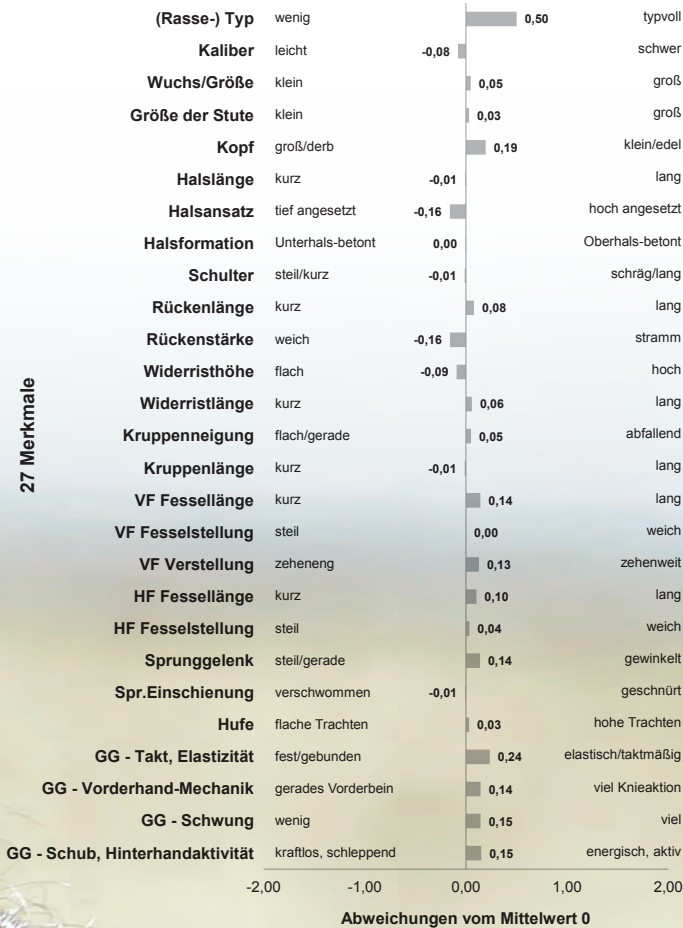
27 Merkmale

| Merkmal | links | Wert | rechts |
|---|---|---|---|
| (Rasse-) Typ | wenig | 0,50 | typvoll |
| Kaliber | leicht | -0,08 | schwer |
| Wuchs/Größe | klein | 0,05 | groß |
| Größe der Stute | klein | 0,03 | groß |
| Kopf | groß/derb | 0,19 | klein/edel |
| Halslänge | kurz | -0,01 | lang |
| Halsansatz | tief angesetzt | -0,16 | hoch angesetzt |
| Halsformation | Unterhals-betont | 0,00 | Oberhals-betont |
| Schulter | steil/kurz | -0,01 | schräg/lang |
| Rückenlänge | kurz | 0,08 | lang |
| Rückenstärke | weich | -0,16 | stramm |
| Widerristhöhe | flach | -0,09 | hoch |
| Widerristlänge | kurz | 0,06 | lang |
| Kruppenneigung | flach/gerade | 0,05 | abfallend |
| Kruppenlänge | kurz | -0,01 | lang |
| VF Fessellänge | kurz | 0,14 | lang |
| VF Fesselstellung | steil | 0,00 | weich |
| VF Verstellung | zeheneng | 0,13 | zehenweit |
| HF Fessellänge | kurz | 0,10 | lang |
| HF Fesselstellung | steil | 0,04 | weich |
| Sprunggelenk | steil/gerade | 0,14 | gewinkelt |
| Spr.Einschienung | verschwommen | -0,01 | geschnürt |
| Hufe | flache Trachten | 0,03 | hohe Trachten |
| GG - Takt, Elastizität | fest/gebunden | 0,24 | elastisch/taktmäßig |
| GG - Vorderhand-Mechanik | gerades Vorderbein | 0,14 | viel Knieaktion |
| GG - Schwung | wenig | 0,15 | viel |
| GG - Schub, Hinterhandaktivität | kraftlos, schleppend | 0,15 | energisch, aktiv |

-2,00 -1,00 0,00 1,00 2,00

Abweichungen vom Mittelwert 0